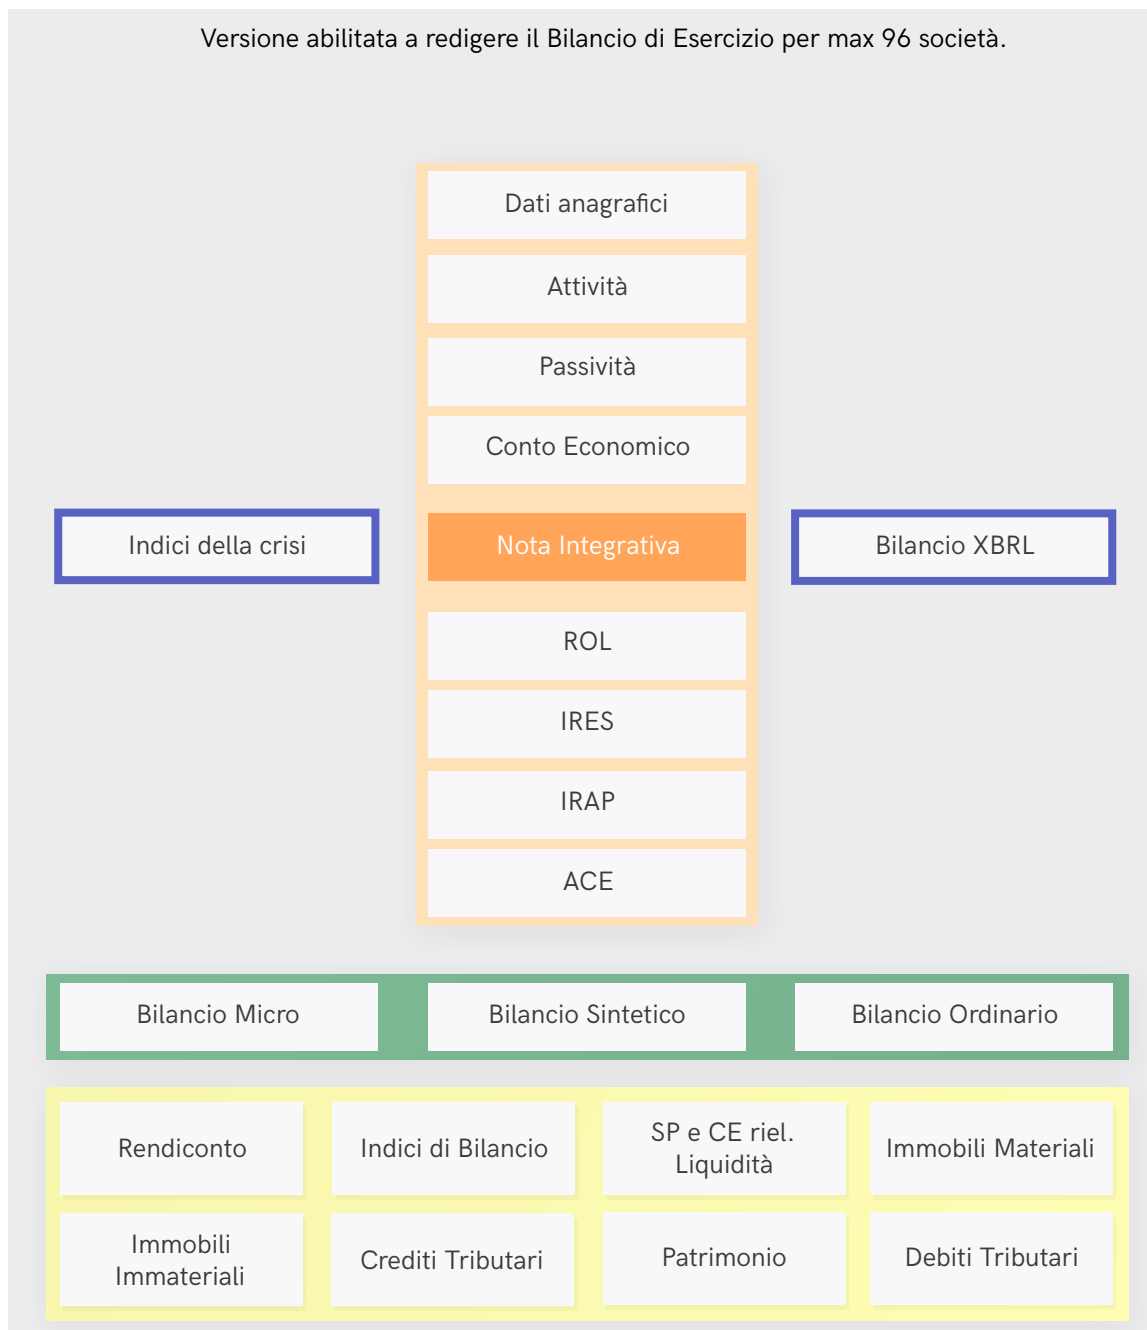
Versione abilitata a redigere il Bilancio di Esercizio per max 96 società.

Dati anagrafici

Attività

Passività

Conto Economico

Indici della crisi

Nota Integrativa

Bilancio XBRL

ROL

IRES

IRAP

ACE

Bilancio Micro

Bilancio Sintetico

Bilancio Ordinario

Rendiconto

Indici di Bilancio

SP e CE riel. Liquidità

Immobili Materiali

Immobili Immateriali

Crediti Tributari

Patrimonio

Debiti Tributari